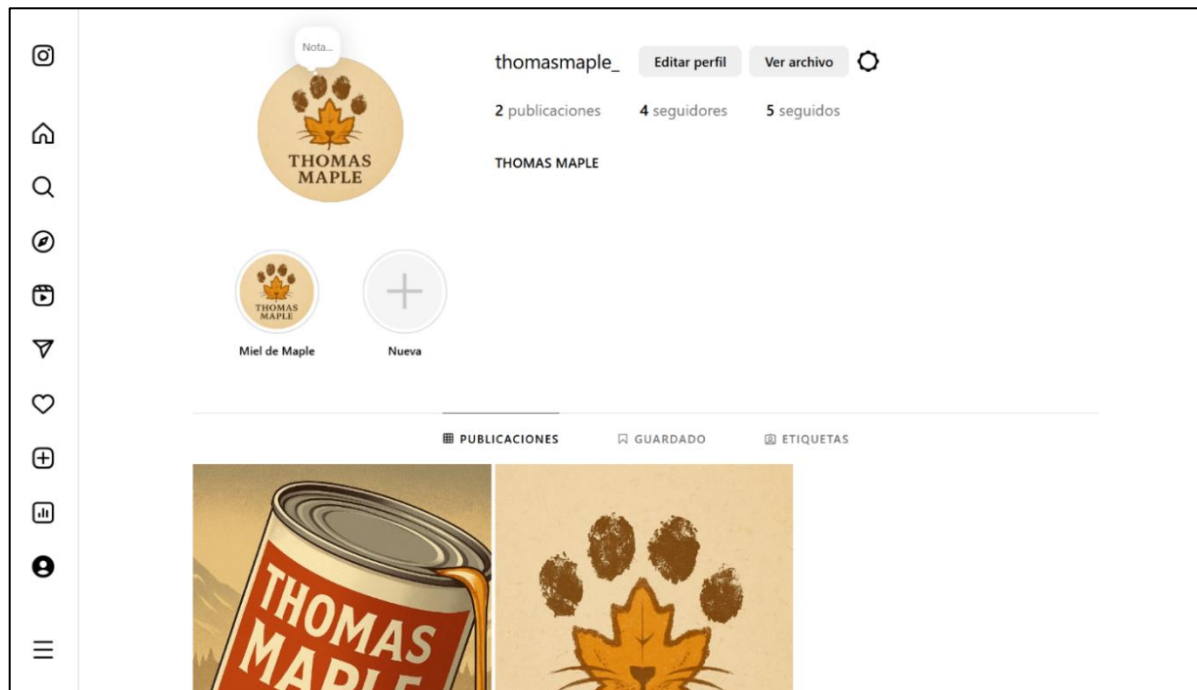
Nota...

THOMAS MAPLE

thomasmaple_ Editar perfil Ver archivo

2 publicaciones 4 seguidores 5 seguidos

THOMAS MAPLE

THOMAS MAPLE

Miel de Maple

Nueva

PUBLICACIONES GUARDADO ETIQUETAS

THOMAS MAPLE